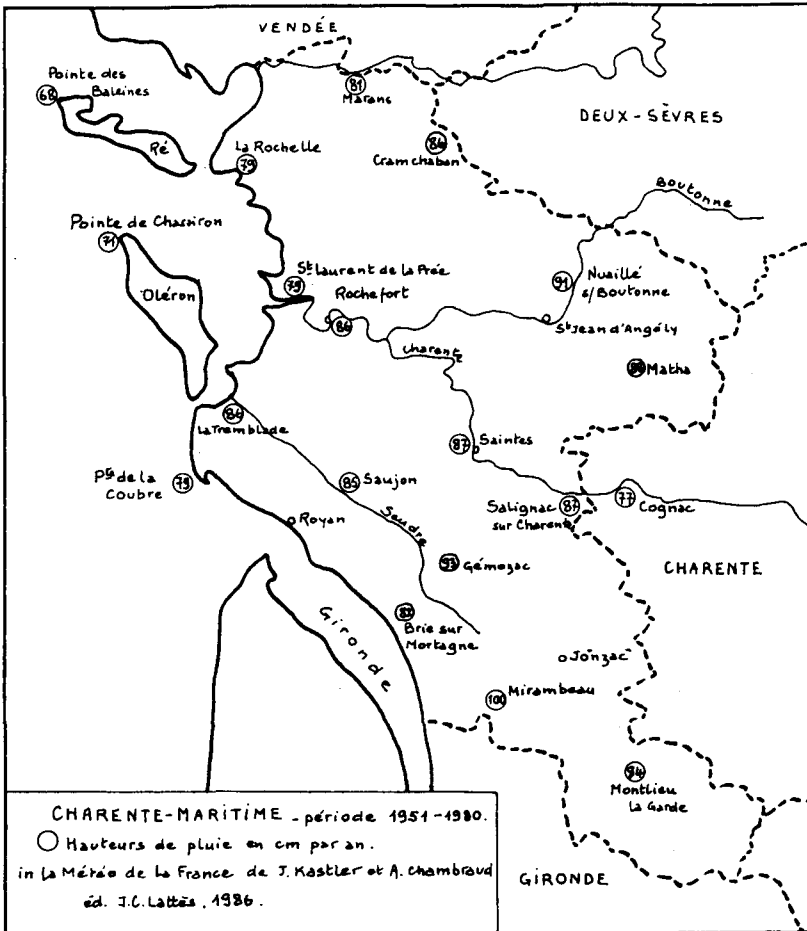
VENDÉE

Pointe des Baleines
68

Ré

81
Marans

DEUX-SÈVRES

La Rochelle
79

84
Cramchaban

Boutonne

Pointe de Chassiron
71

Oléron

St Laurent de la Prée
75
Rochefort
84

91
Nuaillé s/Boutonne

St Jean d'Angély

Charente

90 Matha

84
La Tremblade

87 Saintes

Pte de la Coubre
75

85 Saujon

Seudre

Salignac sur Charente
87

77 Cognac

Royan

93 Gémozac

CHARENTE

Gironde

80
Brie sur Mortagne

o Jonzac

100 Mirambeau

94
Montlieu la Garde

CHARENTE-MARITIME _ période 1951-1980.
○ Hauteurs de pluie en cm par an.
in la Météo de la France de J. Kastler et A. Chambraud éd. J.C. Lattès, 1986.

GIRONDE